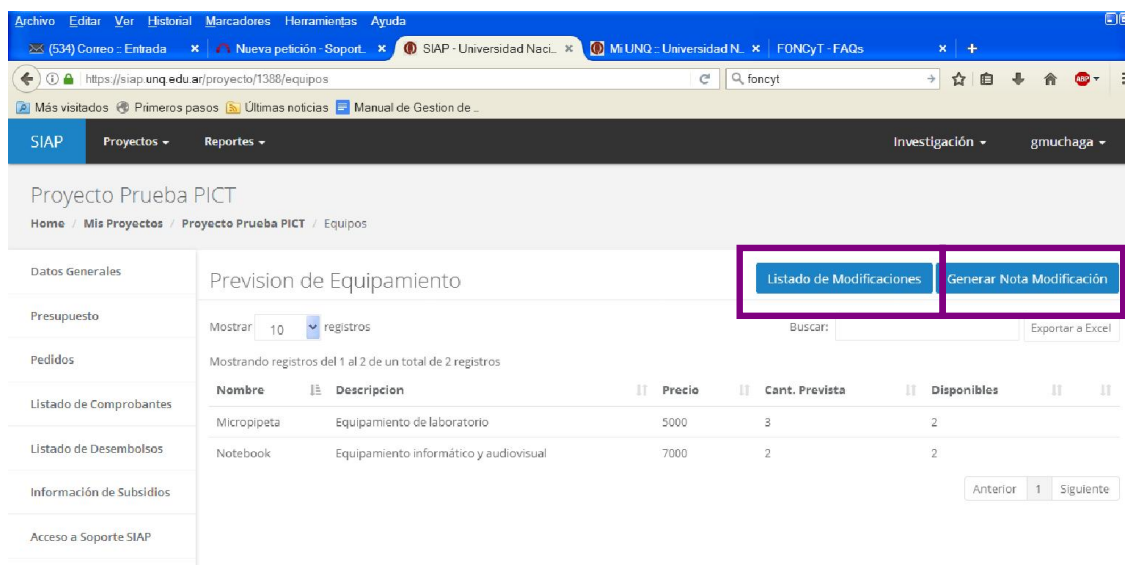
Archivo Editar Ver Historial Marcadores Herramientas Ayuda

(534) Correo :: Entrada × Nueva petición - Soport... × SIAP - Universidad Naci... × Mi UNQ :: Universidad N... × FONCyT - FAQs × +

https://siap.unq.edu.ar/proyecto/1388/equipos

foncyt

Más visitados Primeros pasos Últimas noticias Manual de Gestion de ...

SIAP Proyectos Reportes Investigación gmuchaga

Proyecto Prueba PICT

Home / Mis Proyectos / Proyecto Prueba PICT / Equipos

Datos Generales

Presupuesto

Pedidos

Listado de Comprobantes

Listado de Desembolsos

Información de Subsidios

Acceso a Soporte SIAP

Prevision de Equipamiento

Listado de Modificaciones

Generar Nota Modificación

Mostrar 10 registros

Buscar:

Exportar a Excel

Mostrando registros del 1 al 2 de un total de 2 registros

| Nombre | Descripcion | Precio | Cant. Prevista | Disponibles |
|---|---|---|---|---|
| Micropipeta | Equipamiento de laboratorio | 5000 | 3 | 2 |
| Notebook | Equipamiento informático y audiovisual | 7000 | 2 | 2 |

Anterior 1 Siguiente